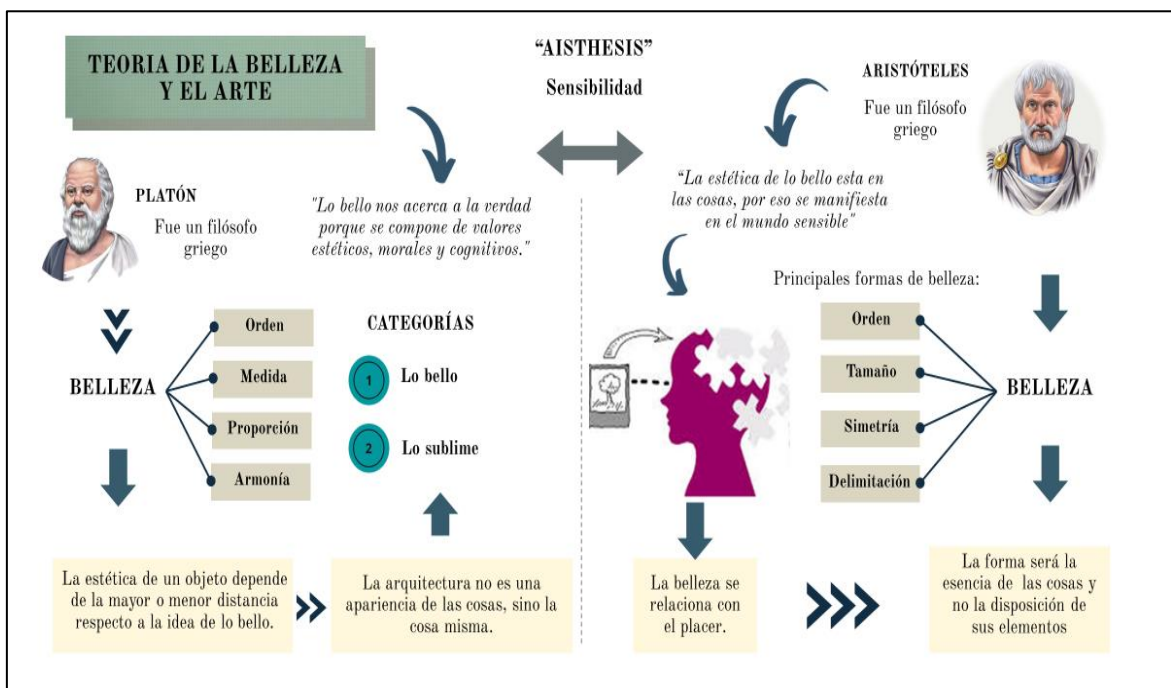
TEORIA DE LA BELLEZA Y EL ARTE

"AISTHESIS"

Sensibilidad

ARISTÓTELES

Fue un filósofo griego

PLATÓN

Fue un filósofo griego

"Lo bello nos acerca a la verdad porque se compone de valores estéticos, morales y cognitivos."

"La estética de lo bello esta en las cosas, por eso se manifiesta en el mundo sensible"

BELLEZA

Orden

Medida

Proporción

Armonía

CATEGORÍAS

1 Lo bello

2 Lo sublime

Principales formas de belleza:

Orden

Tamaño

Simetría

Delimitación

BELLEZA

La estética de un objeto depende de la mayor o menor distancia respecto a la idea de lo bello.

La arquitectura no es una apariencia de las cosas, sino la cosa misma.

La belleza se relaciona con el placer.

La forma será la esencia de las cosas y no la disposición de sus elementos